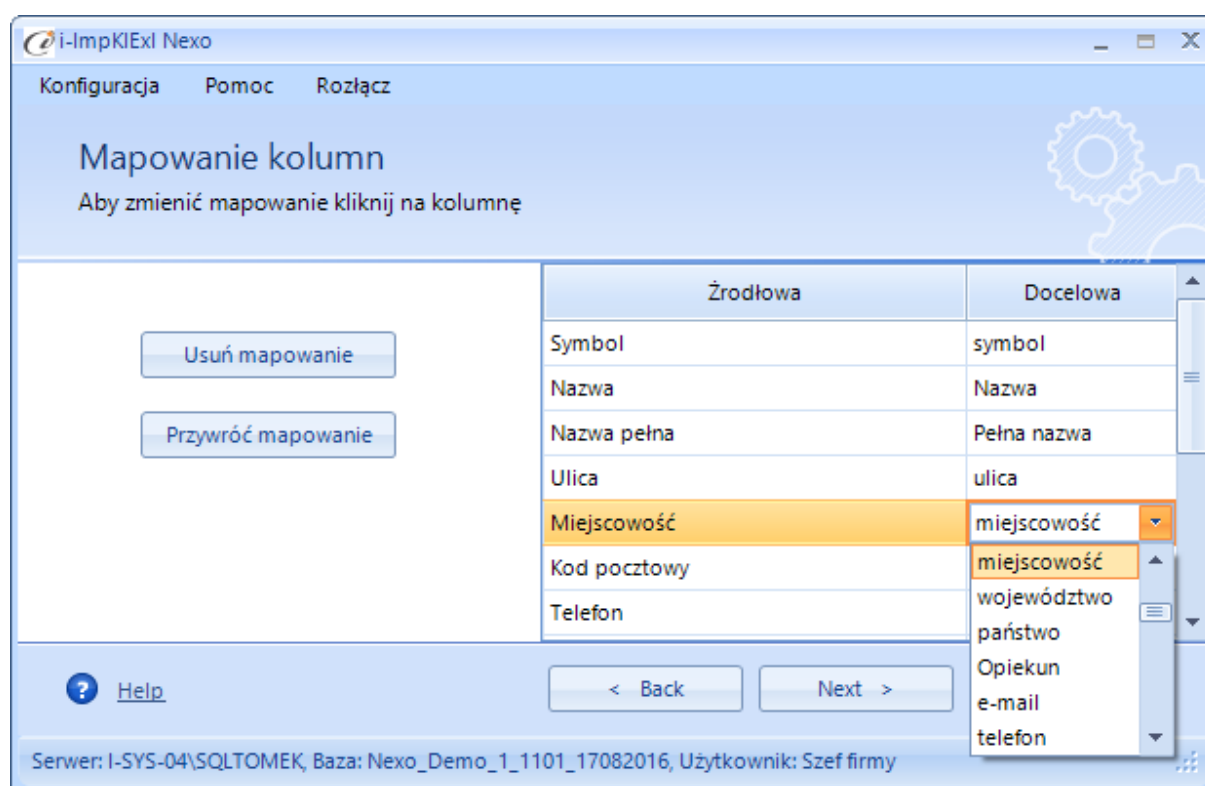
i-ImpKlExl Nexo

Konfiguracja Pomoc Rozłącz

Mapowanie kolumn

Aby zmienić mapowanie kliknij na kolumnę

Usuń mapowanie

Przywróć mapowanie

| Żrodłowa | Docelowa |
|---|---|
| Symbol | symbol |
| Nazwa | Nazwa |
| Nazwa pełna | Pełna nazwa |
| Ulica | ulica |
| Miejscowość | miejscowość |
| Kod pocztowy | |
| Telefon | |

miejscowość
województwo
państwo
Opiekun
e-mail
telefon

Help

< Back

Next >

Serwer: I-SYS-04\SQLTOMEK, Baza: Nexo_Demo_1_1101_17082016, Użytkownik: Szef firmy